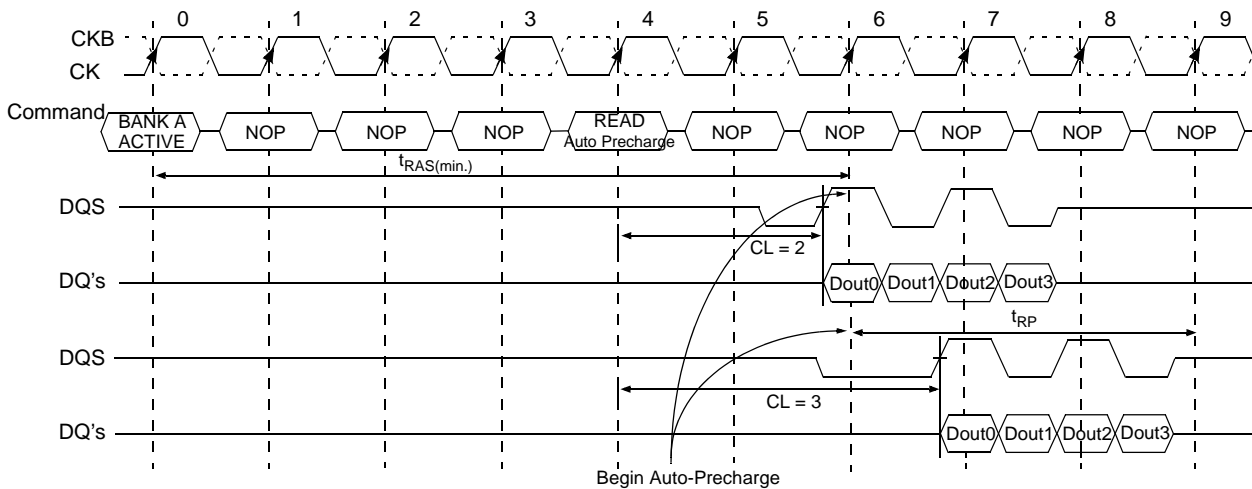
0 1 2 3 4 5 6 7 8 9

CKB

CK

Command BANK A ACTIVE NOP NOP NOP READ Auto Precharge NOP NOP NOP NOP NOP

$t_{RAS(min.)}$

DQS

CL = 2

DQ's Dout0 Dout1 Dout2 Dout3

$t_{RP}$

DQS

CL = 3

DQ's Dout0 Dout1 Dout2 Dout3

Begin Auto-Precharge